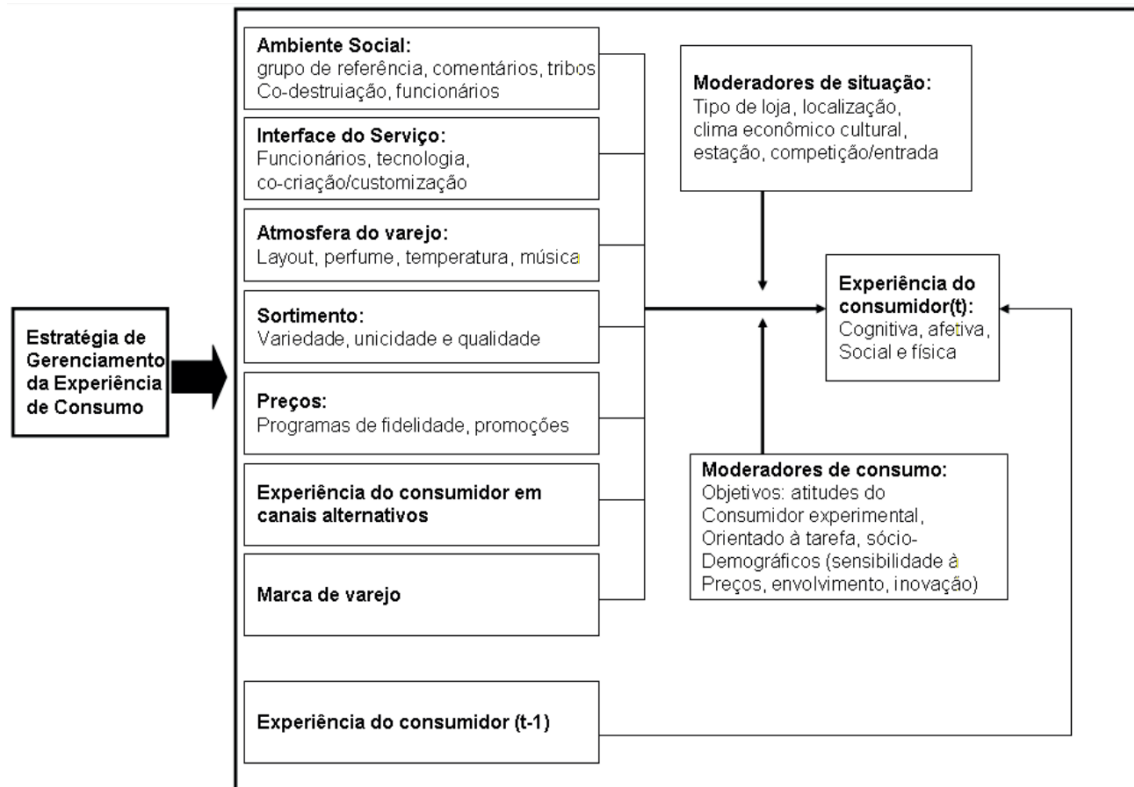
Estratégia de Gerenciamento da Experiência de Consumo

Ambiente Social:
grupo de referência, comentários, tribos
Co-destruiação, funcionários

Interface do Serviço:
Funcionários, tecnologia, co-criação/customização

Atmosfera do varejo:
Layout, perfume, temperatura, música

Sortimento:
Variedade, unicidade e qualidade

Preços:
Programas de fidelidade, promoções

Experiência do consumidor em canais alternativos

Marca de varejo

Experiência do consumidor (t-1)

Moderadores de situação:
Tipo de loja, localização, clima econômico cultural, estação, competição/entrada

Experiência do consumidor(t):
Cognitiva, afetiva, Social e física

Moderadores de consumo:
Objetivos: atitudes do Consumidor experimental, Orientado à tarefa, sócio-Demográficos (sensibilidade à Preços, envolvimento, inovação)